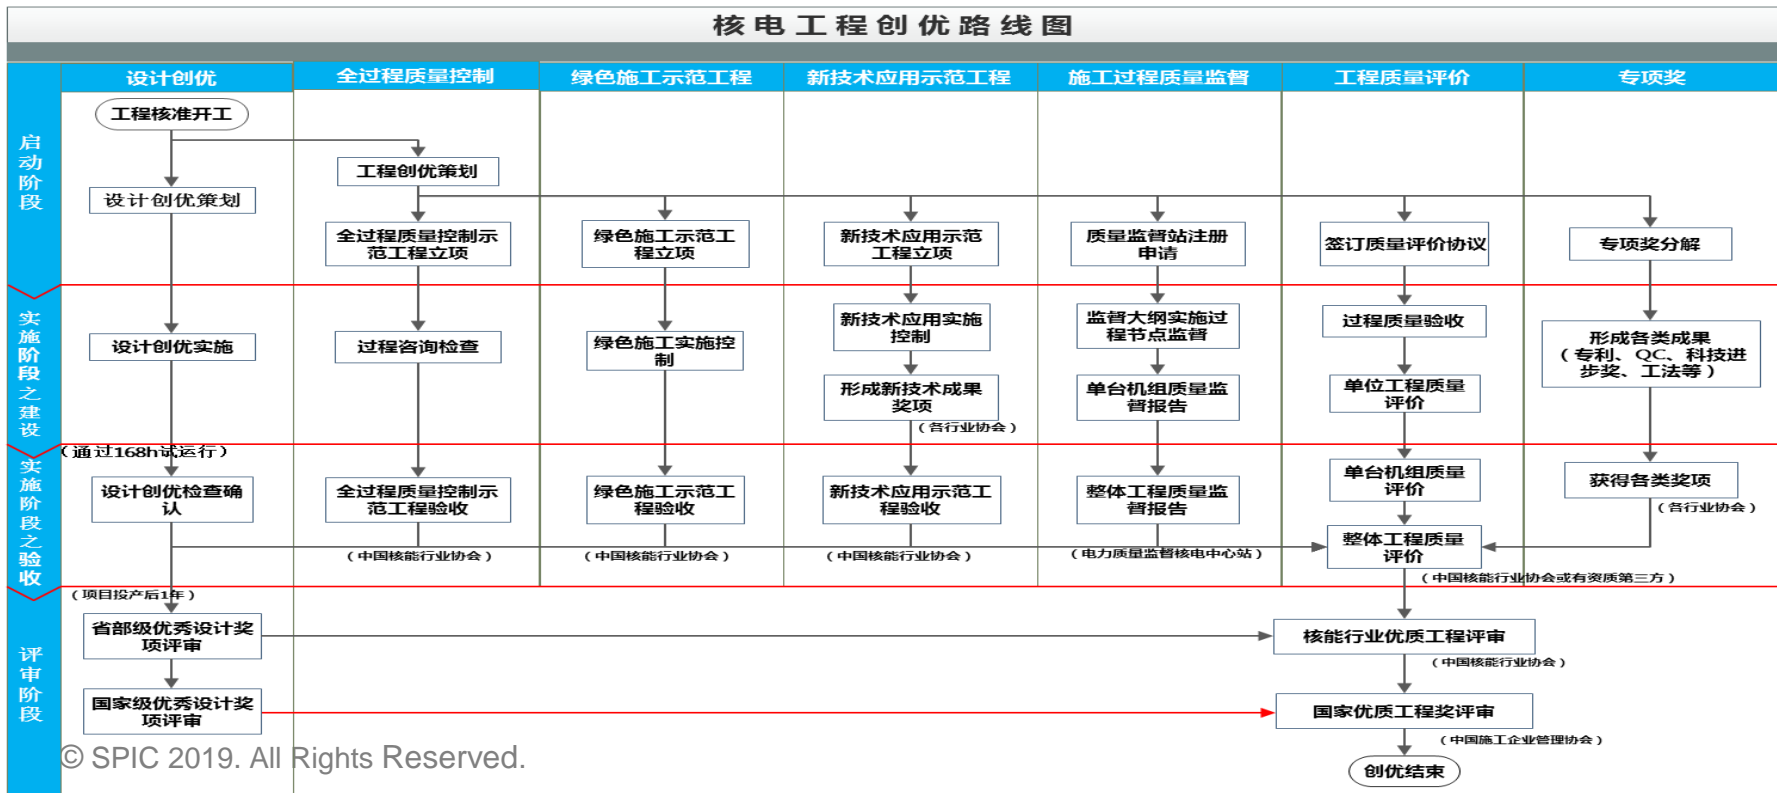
核电工程创优路线图

设计创优
全过程质量控制
绿色施工示范工程
新技术应用示范工程
施工过程质量监督
工程质量评价
专项奖

启动阶段

工程核准开工
工程创优策划
设计创优策划
全过程质量控制示范工程立项
绿色施工示范工程立项
新技术应用示范工程立项
质量监督站注册申请
签订质量评价协议
专项奖分解

实施阶段之建设

设计创优实施
过程咨询检查
绿色施工实施控制
新技术应用实施控制
形成新技术成果奖项
（各行业协会）
监督大纲实施过程节点监督
单台机组质量监督报告
过程质量验收
单位工程质量评价
形成各类成果（专利、QC、科技进步奖、工法等）

实施阶段之验收

（通过168h试运行）
设计创优检查确认
全过程质量控制示范工程验收
（中国核能行业协会）
绿色施工示范工程验收
（中国核能行业协会）
新技术应用示范工程验收
（中国核能行业协会）
整体工程质量监督报告
（电力质量监督核电中心站）
单台机组质量评价
整体工程质量评价
（中国核能行业协会或有资质第三方）
获得各类奖项
（各行业协会）

评审阶段

（项目投产后1年）
省部级优秀设计奖项评审
核能行业优质工程评审
（中国核能行业协会）
国家级优秀设计奖项评审
国家优质工程奖评审
（中国施工企业管理协会）
创优结束

© SPIC 2019. All Rights Reserved.